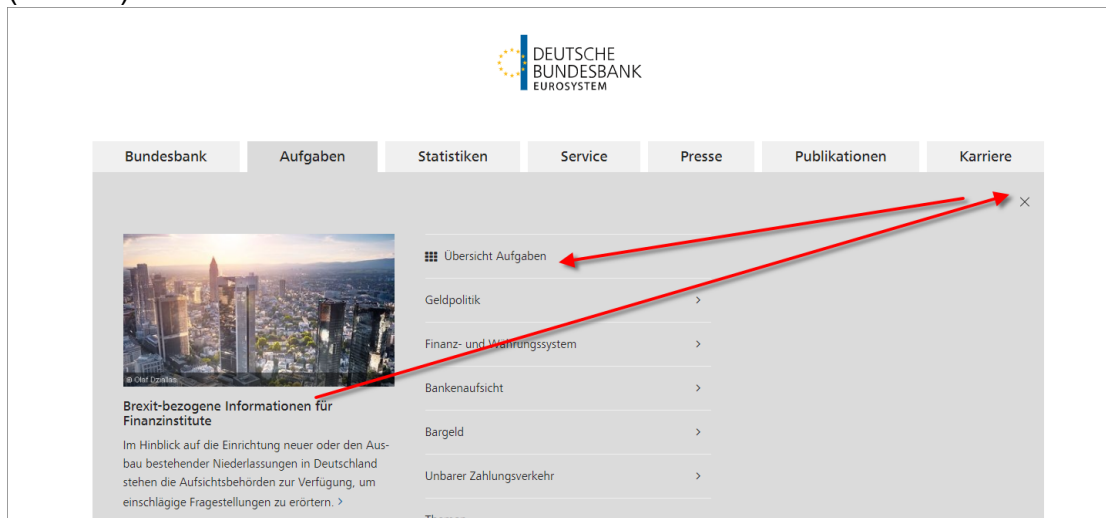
DEUTSCHE BUNDESBANK EUROSYSTEM

Bundesbank Aufgaben Statistiken Service Presse Publikationen Karriere

×

© Olaf Dzialas

Brexit-bezogene Informationen für Finanzinstitute

Im Hinblick auf die Einrichtung neuer oder den Ausbau bestehender Niederlassungen in Deutschland stehen die Aufsichtsbehörden zur Verfügung, um einschlägige Fragestellungen zu erörtern. >

Übersicht Aufgaben

Geldpolitik >

Finanz- und Währungssystem >

Bankenaufsicht >

Bargeld >

Unbarer Zahlungsverkehr >

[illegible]